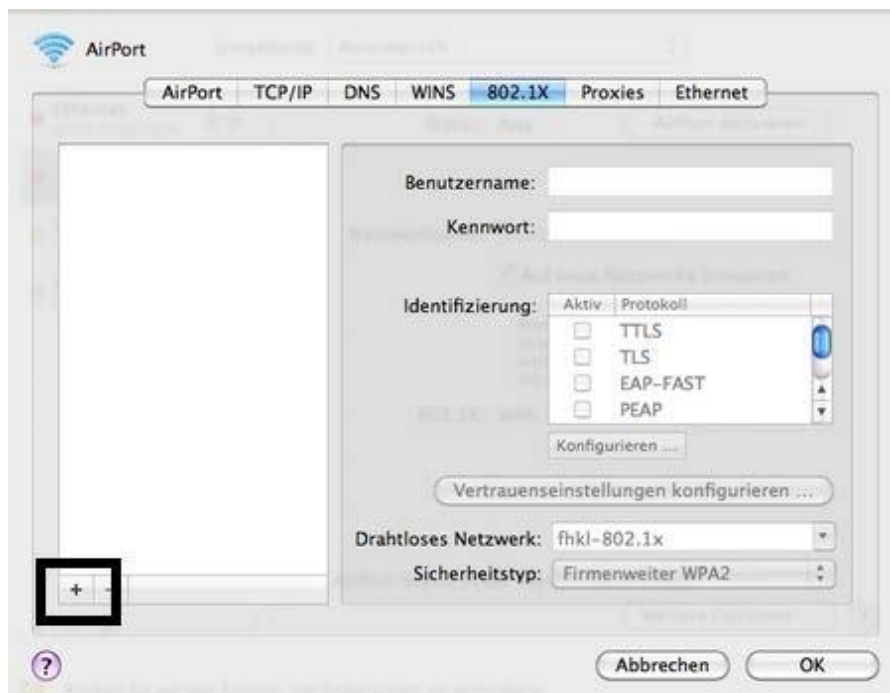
AirPort

AirPort | TCP/IP | DNS | WINS | 802.1X | Proxies | Ethernet

Benutzername:

Kennwort:

Identifizierung:

| Aktiv | Protokoll |
|---|---|
| | TTLS |
| | TLS |
| | EAP-FAST |
| | PEAP |

Konfigurieren ...

Vertrauenseinstellungen konfigurieren ...

Drahtloses Netzwerk: fhkl-802.1x

Sicherheitstyp: Firmenweiter WPA2

+ -

?

Abbrechen

OK